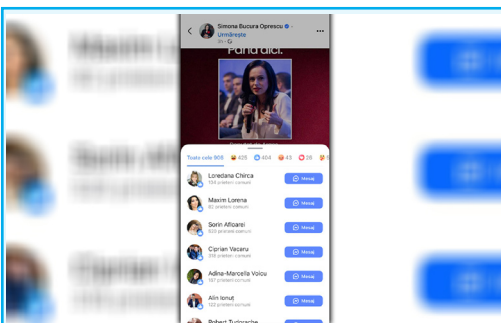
Simona Bucura Oprescu
Urmărește
Până aici.

Toate cele 908 425 404 43 28

Loredana Chirca
154 prieteni comuni
Mesaj

Maxim Lorena
92 prieteni comuni
Mesaj

Sorin Afloarei
323 prieteni comuni
Mesaj

Ciprian Vacaru
300 prieteni comuni
Mesaj

Adina-Marcella Voicu
187 prieteni comuni
Mesaj

Alin Ionut
123 prieteni comuni
Mesaj

Robert Tudorache